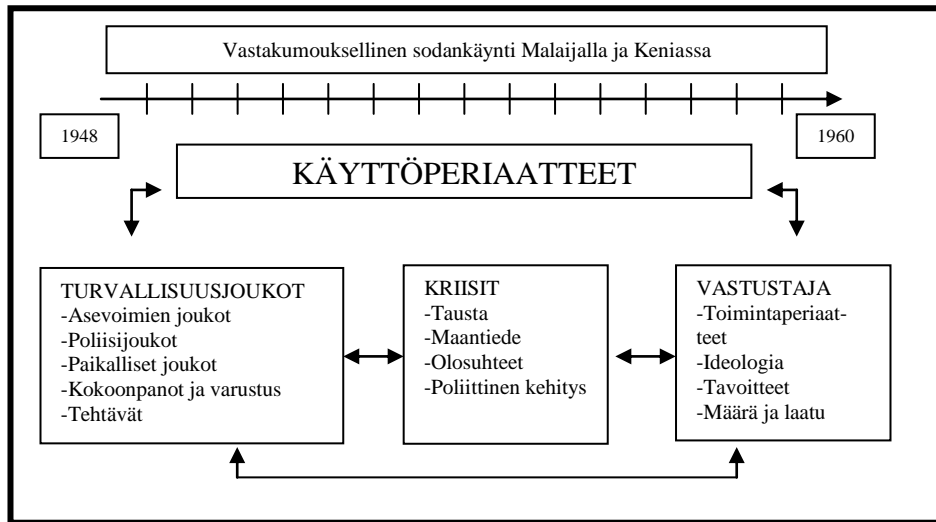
Vastakumouksellinen sodankäynti Malaijalla ja Keniassa

1948

1960

KÄYTTÖPERIAATTEET

TURVALLISUUSJOUKOT
-Asevoimien joukot
-Poliisijoukot
-Paikalliset joukot
-Kokoonpanot ja varustus
-Tehtävät

KRIISIT
-Tausta
-Maantiede
-Olosuhteet
-Poliittinen kehitys

VASTUSTAJA
-Toimintaperiaatteet
-Ideologia
-Tavoitteet
-Määrä ja laatu